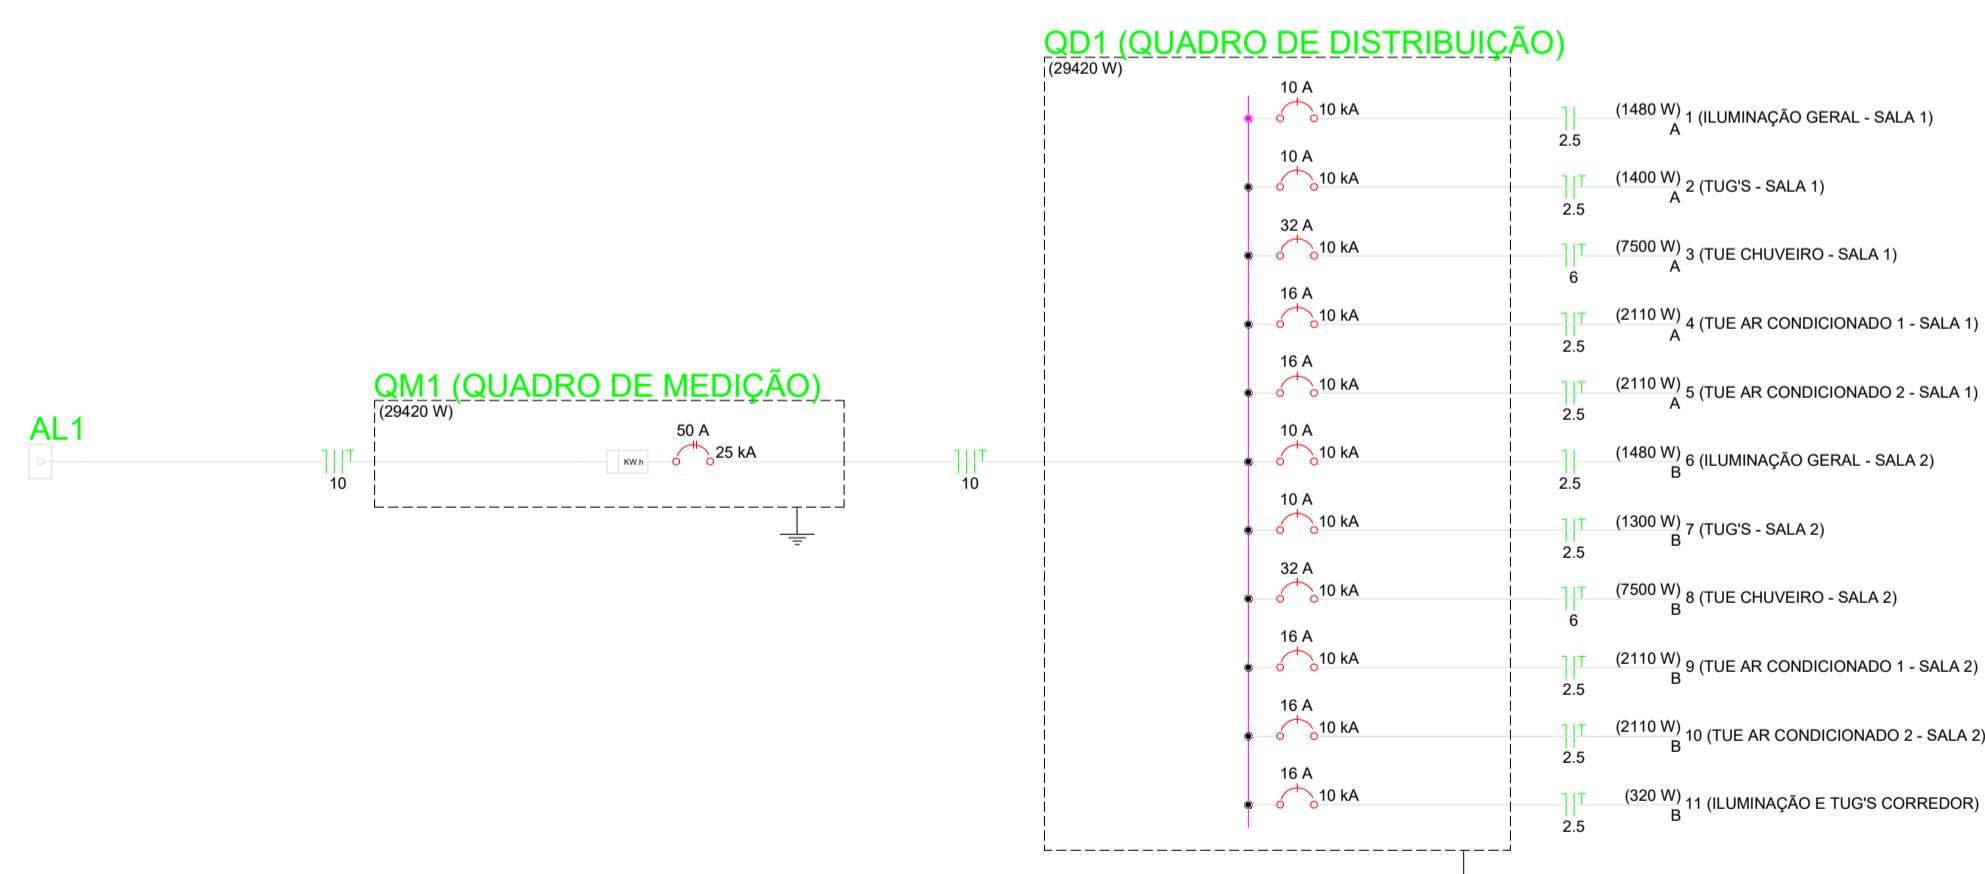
QD1 (QUADRO DE DISTRIBUIÇÃO)
(29420 W)

10 A
10 kA
(1480 W) 1 (ILUMINAÇÃO GERAL - SALA 1)
A
2.5

10 A
10 kA
(1400 W) 2 (TUG'S - SALA 1)
A
2.5

32 A
10 kA
(7500 W) 3 (TUE CHUVEIRO - SALA 1)
A
6

16 A
10 kA
(2110 W) 4 (TUE AR CONDICIONADO 1 - SALA 1)
A
2.5

16 A
10 kA
(2110 W) 5 (TUE AR CONDICIONADO 2 - SALA 1)
A
2.5

10 A
10 kA
(1480 W) 6 (ILUMINAÇÃO GERAL - SALA 2)
B
2.5

10 A
10 kA
(1300 W) 7 (TUG'S - SALA 2)
B
2.5

32 A
10 kA
(7500 W) 8 (TUE CHUVEIRO - SALA 2)
B
6

16 A
10 kA
(2110 W) 9 (TUE AR CONDICIONADO 1 - SALA 2)
B
2.5

16 A
10 kA
(2110 W) 10 (TUE AR CONDICIONADO 2 - SALA 2)
B
2.5

16 A
10 kA
(320 W) 11 (ILUMINAÇÃO E TUG'S CORREDOR)
B
2.5

QM1 (QUADRO DE MEDIÇÃO)
(29420 W)
KW.h
50 A
25 kA

AL1
10
10